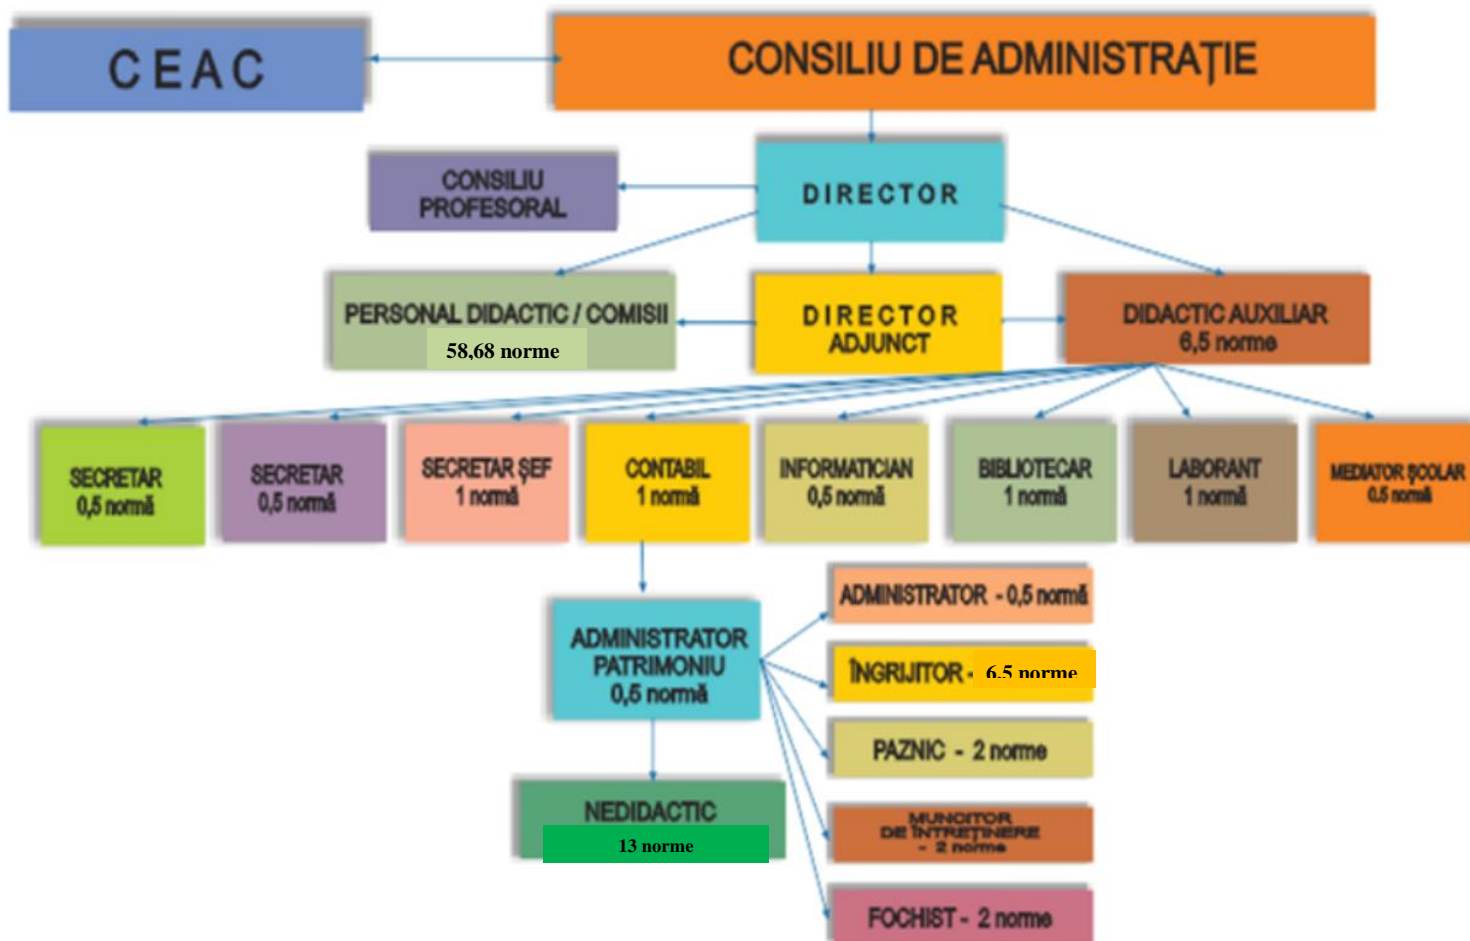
CEAC

CONSILIU DE ADMINISTRAȚIE

CONSILIU PROFESORAL

DIRECTOR

PERSONAL DIDACTIC / COMISII
58,68 norme

DIRECTOR ADJUNCT

DIDACTIC AUXILIAR
6,5 norme

SECRETAR
0,5 normă

SECRETAR
0,5 normă

SECRETAR ȘEF
1 normă

CONTABIL
1 normă

INFORMATICIAN
0,5 normă

BIBLIOTECAR
1 normă

LABORANT
1 normă

MEDIATOR ȘCOLAR
0,5 normă

ADMINISTRATOR PATRIMONIU
0,5 normă

ADMINISTRATOR - 0,5 normă

ÎNGRIJITOR - 6,5 norme

PAZNIC - 2 norme

MUNCITOR DE ÎNTREȚINERE - 2 norme

FOCHIST - 2 norme

NEDIDACTIC
13 norme